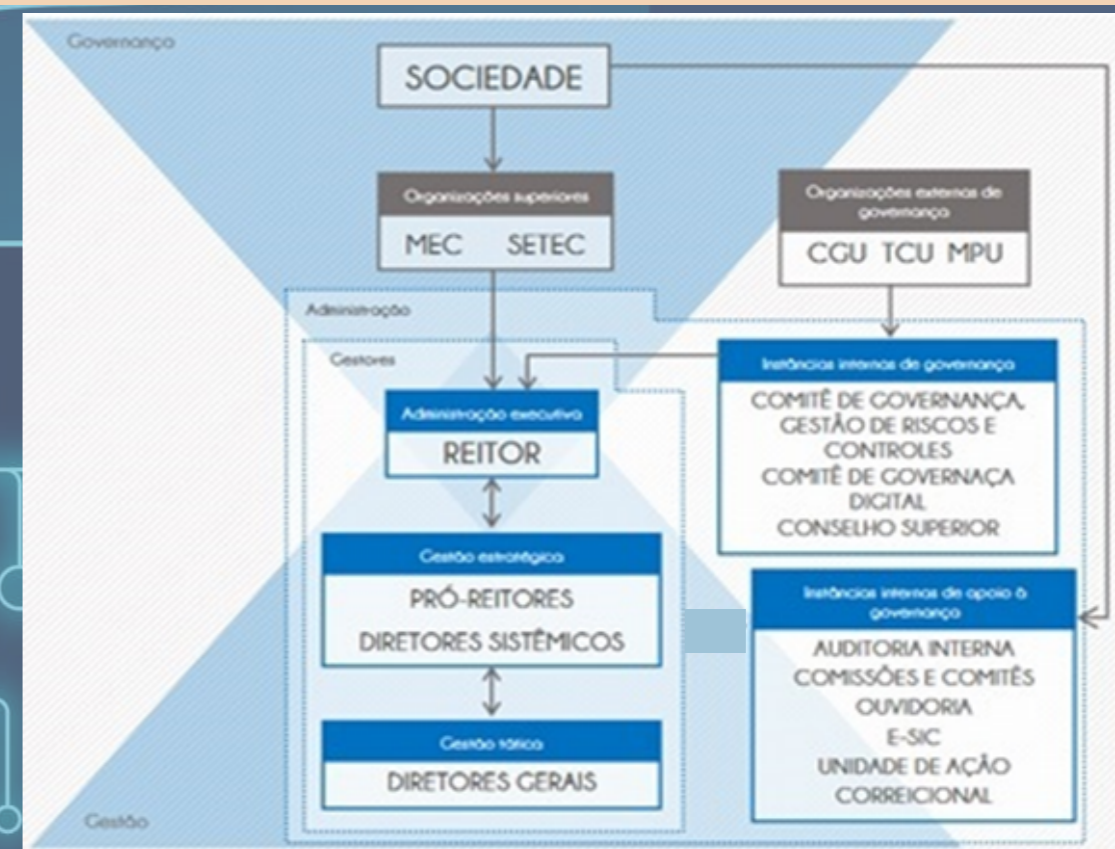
Governança

SOCIEDADE

Organizações superiores

MEC SETEC

Organizações externas de governança

CGU TCU MPU

Administração

Gestores

Instâncias internas de governança

COMITÊ DE GOVERNANÇA, GESTÃO DE RISCOS E CONTROLES
COMITÊ DE GOVERNAÇA DIGITAL
CONSELHO SUPERIOR

Administração executiva

REITOR

Gestão estratégica

PRÓ-REITORES
DIRETORES SISTÊMICOS

Instâncias internas de apoio à governança

AUDITORIA INTERNA
COMISSÕES E COMITÊS
OUVIDORIA
E-SIC
UNIDADE DE AÇÃO CORREICIONAL

Gestão tática

DIRETORES GERAIS

Gestão